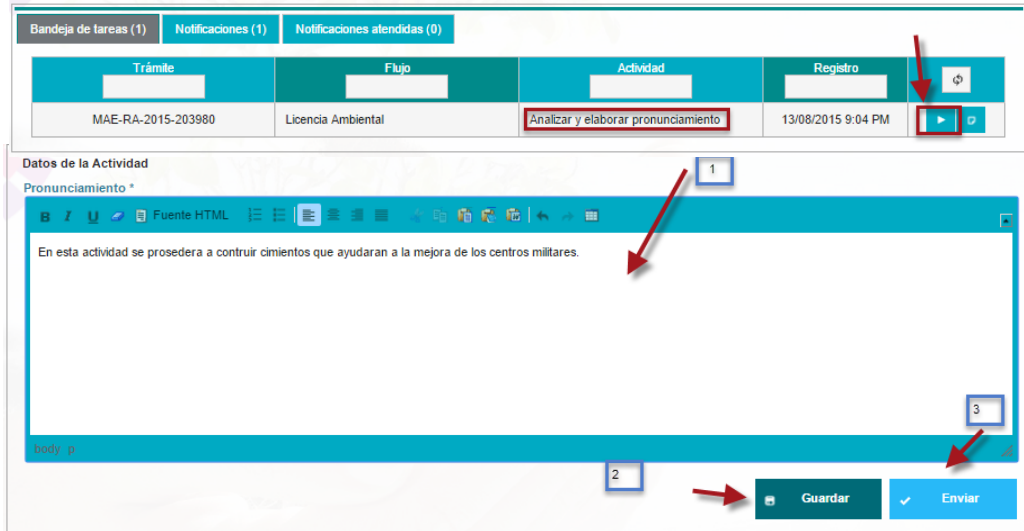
Bandeja de tareas (1) Notificaciones (1) Notificaciones atendidas (0)

| Trámite | Flujo | Actividad | Registro | |
|---|---|---|---|---|
| MAE-RA-2015-203980 | Licencia Ambiental | Analizar y elaborar pronunciamiento | 13/08/2015 9:04 PM | |

Datos de la Actividad

1

Pronunciamiento *

Fuente HTML

En esta actividad se prosedera a contruir cimientos que ayudaran a la mejora de los centros militares.

3

body p

2

Guardar

Enviar